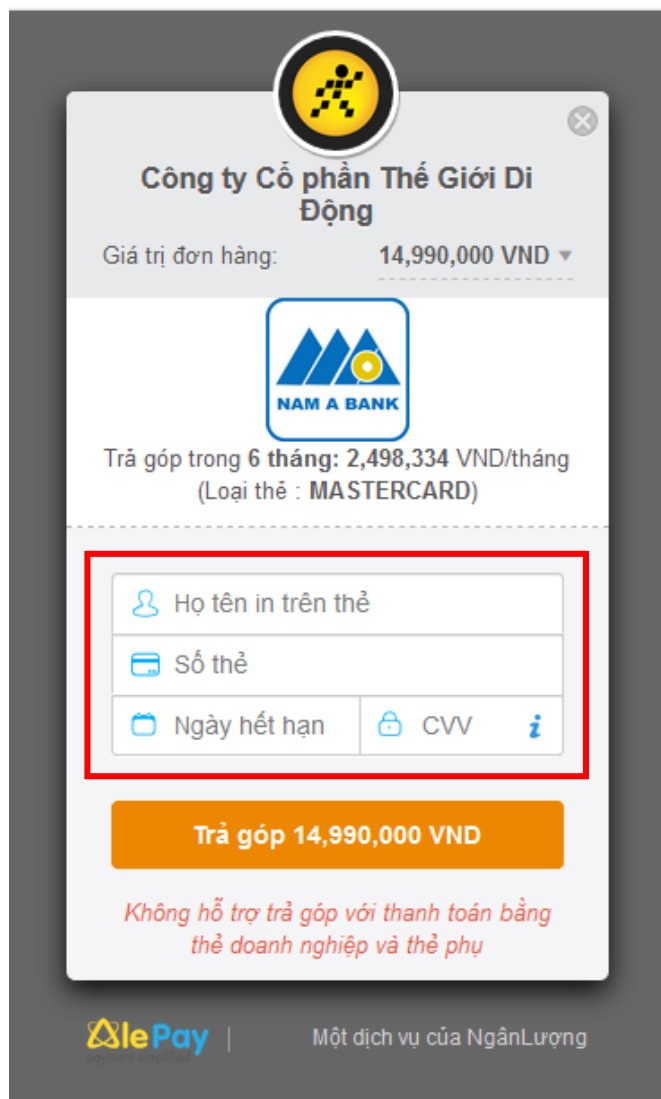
Công ty Cổ phần Thế Giới Di Động

Giá trị đơn hàng: 14,990,000 VND

NAM A BANK

Trả góp trong 6 tháng: 2,498,334 VND/tháng
(Loại thẻ : MASTERCARD)

Họ tên in trên thẻ

Số thẻ

Ngày hết hạn

CVV

i

Trả góp 14,990,000 VND

Không hỗ trợ trả góp với thanh toán bằng thẻ doanh nghiệp và thẻ phụ

AlePay | Một dịch vụ của NgânLượng